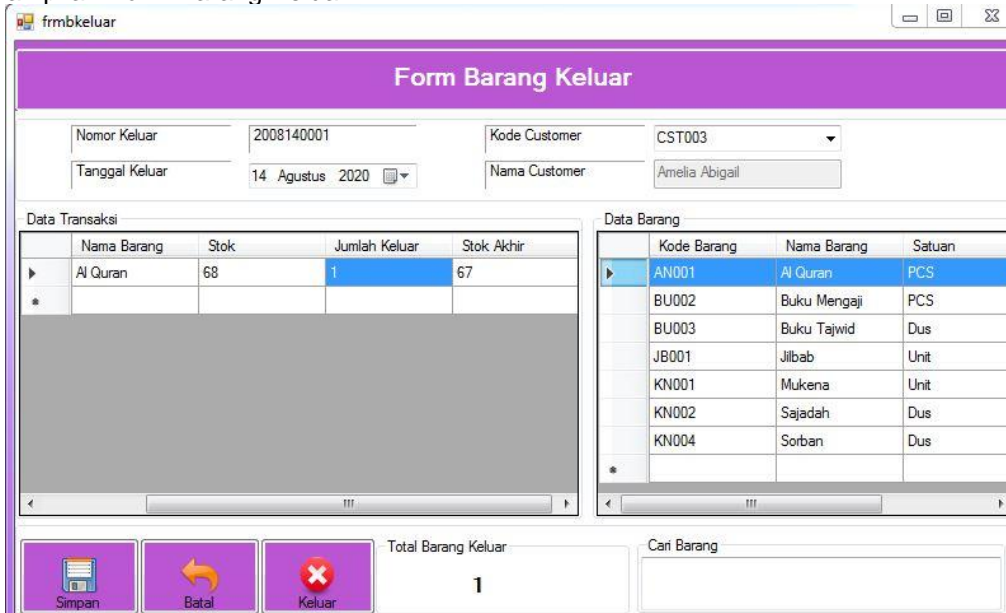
frmbkeluar

Form Barang Keluar

Nomor Keluar 2008140001
Tanggal Keluar 14 Agustus 2020
Kode Customer CST003
Nama Customer Amelia Abigail

Data Transaksi

| Nama Barang | Stok | Jumlah Keluar | Stok Akhir |
|---|---|---|---|
| Al Quran | 68 | 1 | 67 |
| | | | |

Data Barang

| Kode Barang | Nama Barang | Satuan |
|---|---|---|
| AN001 | Al Quran | PCS |
| BU002 | Buku Mengaji | PCS |
| BU003 | Buku Tajwid | Dus |
| JB001 | Jilbab | Unit |
| KN001 | Mukena | Unit |
| KN002 | Sajadah | Dus |
| KN004 | Sorban | Dus |
| | | |

Simpan Batal Keluar

Total Barang Keluar
1

Cari Barang